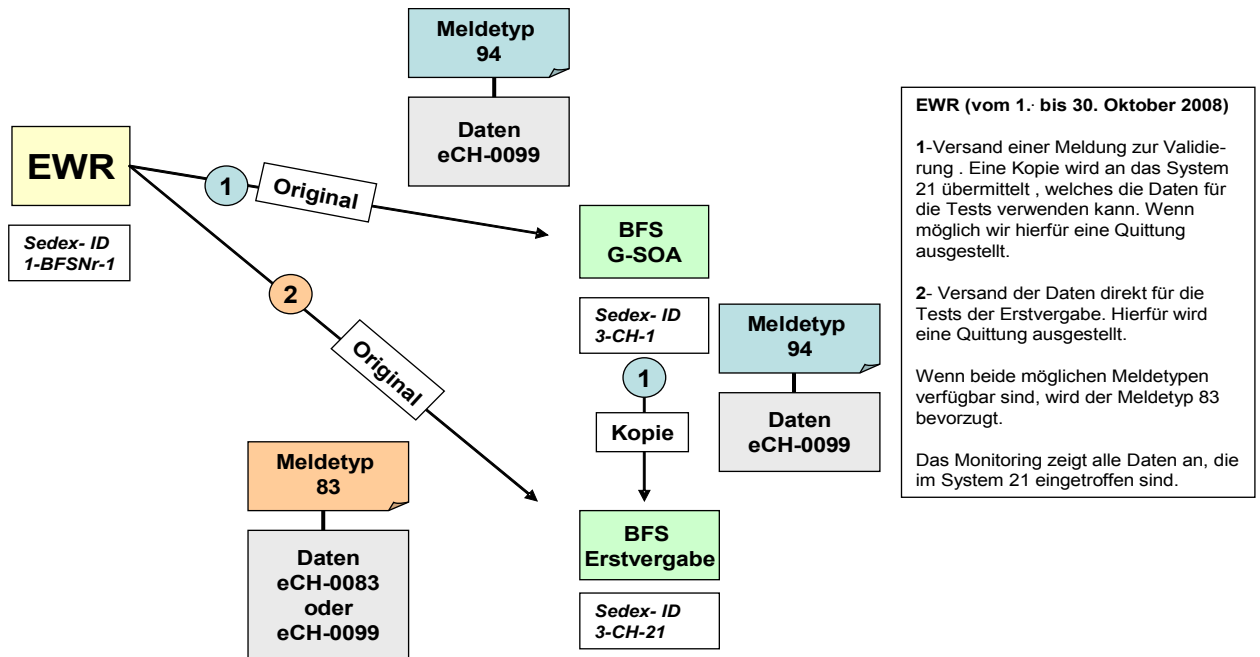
Meldetyp
94

Daten
eCH-0099

EWR

Sedex- ID
1-BFSNr-1

1 Original

2 Original

BFS
G-SOA

Sedex- ID
3-CH-1

Meldetyp
94

Daten
eCH-0099

1

Kopie

Meldetyp
83

Daten
eCH-0083
oder
eCH-0099

BFS
Erstvergabe

Sedex- ID
3-CH-21

EWR (vom 1.· bis 30. Oktober 2008)

1-Versand einer Meldung zur Validierung . Eine Kopie wird an das System 21 übermittelt , welches die Daten für die Tests verwenden kann. Wenn möglich wir hierfür eine Quittung ausgestellt.

2- Versand der Daten direkt für die Tests der Erstvergabe. Hierfür wird eine Quittung ausgestellt.

Wenn beide möglichen Meldetypen verfügbar sind, wird der Meldetyp 83 bevorzugt.

Das Monitoring zeigt alle Daten an, die im System 21 eingetroffen sind.